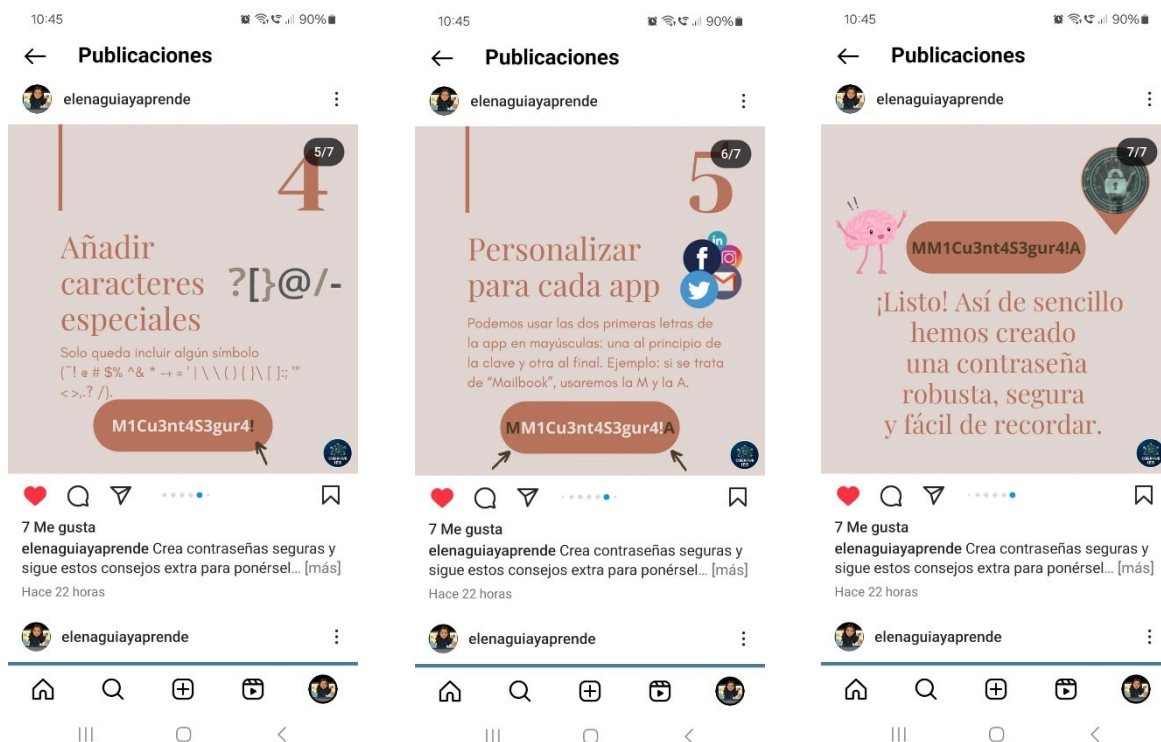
10:45
90%

Publicaciones

elenaguiayaprende

5/7

4

Añadir caracteres especiales ?[}@/-

Solo queda incluir algún símbolo (¨! e # $% ^& * → = ' | \ \ ( ) { }\ [ ]:; '" < >,.? /).

M1Cu3nt4S3gur4!

7 Me gusta

elenaguiayaprende Crea contraseñas seguras y sigue estos consejos extra para ponérsel... [más]

Hace 22 horas

elenaguiayaprende

10:45
90%

Publicaciones

elenaguiayaprende

6/7

5

Personalizar para cada app

Podemos usar las dos primeras letras de la app en mayúsculas: una al principio de la clave y otra al final. Ejemplo: si se trata de "Mailbook", usaremos la M y la A.

MM1Cu3nt4S3gur4!A

7 Me gusta

elenaguiayaprende Crea contraseñas seguras y sigue estos consejos extra para ponérsel... [más]

Hace 22 horas

elenaguiayaprende

10:45
90%

Publicaciones

elenaguiayaprende

7/7

MM1Cu3nt4S3gur4!A

¡Listo! Así de sencillo hemos creado una contraseña robusta, segura y fácil de recordar.

7 Me gusta

elenaguiayaprende Crea contraseñas seguras y sigue estos consejos extra para ponérsel... [más]

Hace 22 horas

elenaguiayaprende